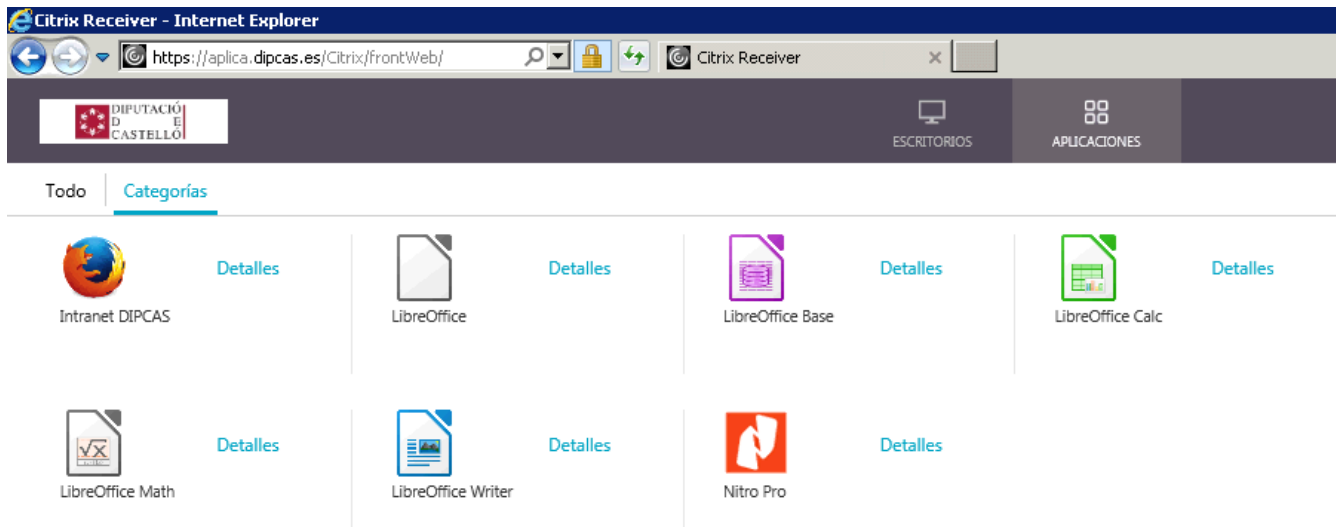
Citrix Receiver - Internet Explorer

https://aplica.dipcas.es/Citrix/frontWeb/

Citrix Receiver

DIPUTACIÓ D E CASTELLÓ

ESCRITORIOS

APLICACIONES

Todo

Categorías

Intranet DIPCAS

Detalles

LibreOffice

Detalles

LibreOffice Base

Detalles

LibreOffice Calc

Detalles

LibreOffice Math

Detalles

LibreOffice Writer

Detalles

Nitro Pro

Detalles